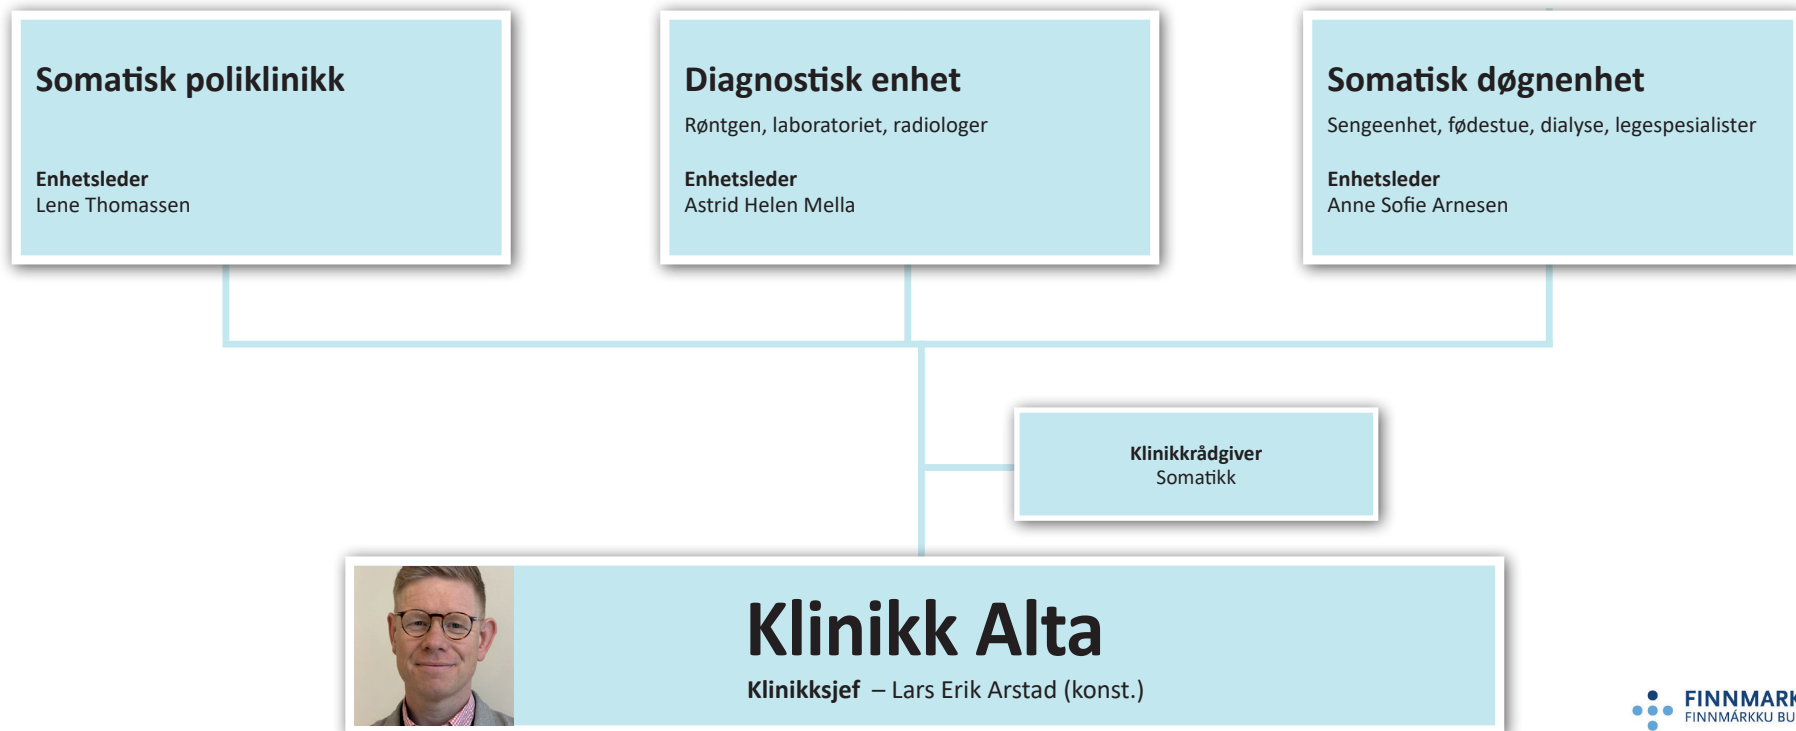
Somatisk poliklinikk

Enhetsleder
Lene Thomassen

Diagnostisk enhet
Røntgen, laboratoriet, radiologer

Enhetsleder
Astrid Helen Mella

Somatisk døgnenhet
Sengeenhet, fødestue, dialyse, legespesialister

Enhetsleder
Anne Sofie Arnesen

Klinikkrådgiver
Somatikk

Klinikk Alta
Klinikksjef – Lars Erik Arstad (konst.)

FINNMARK
FINNMÁRKKU BU